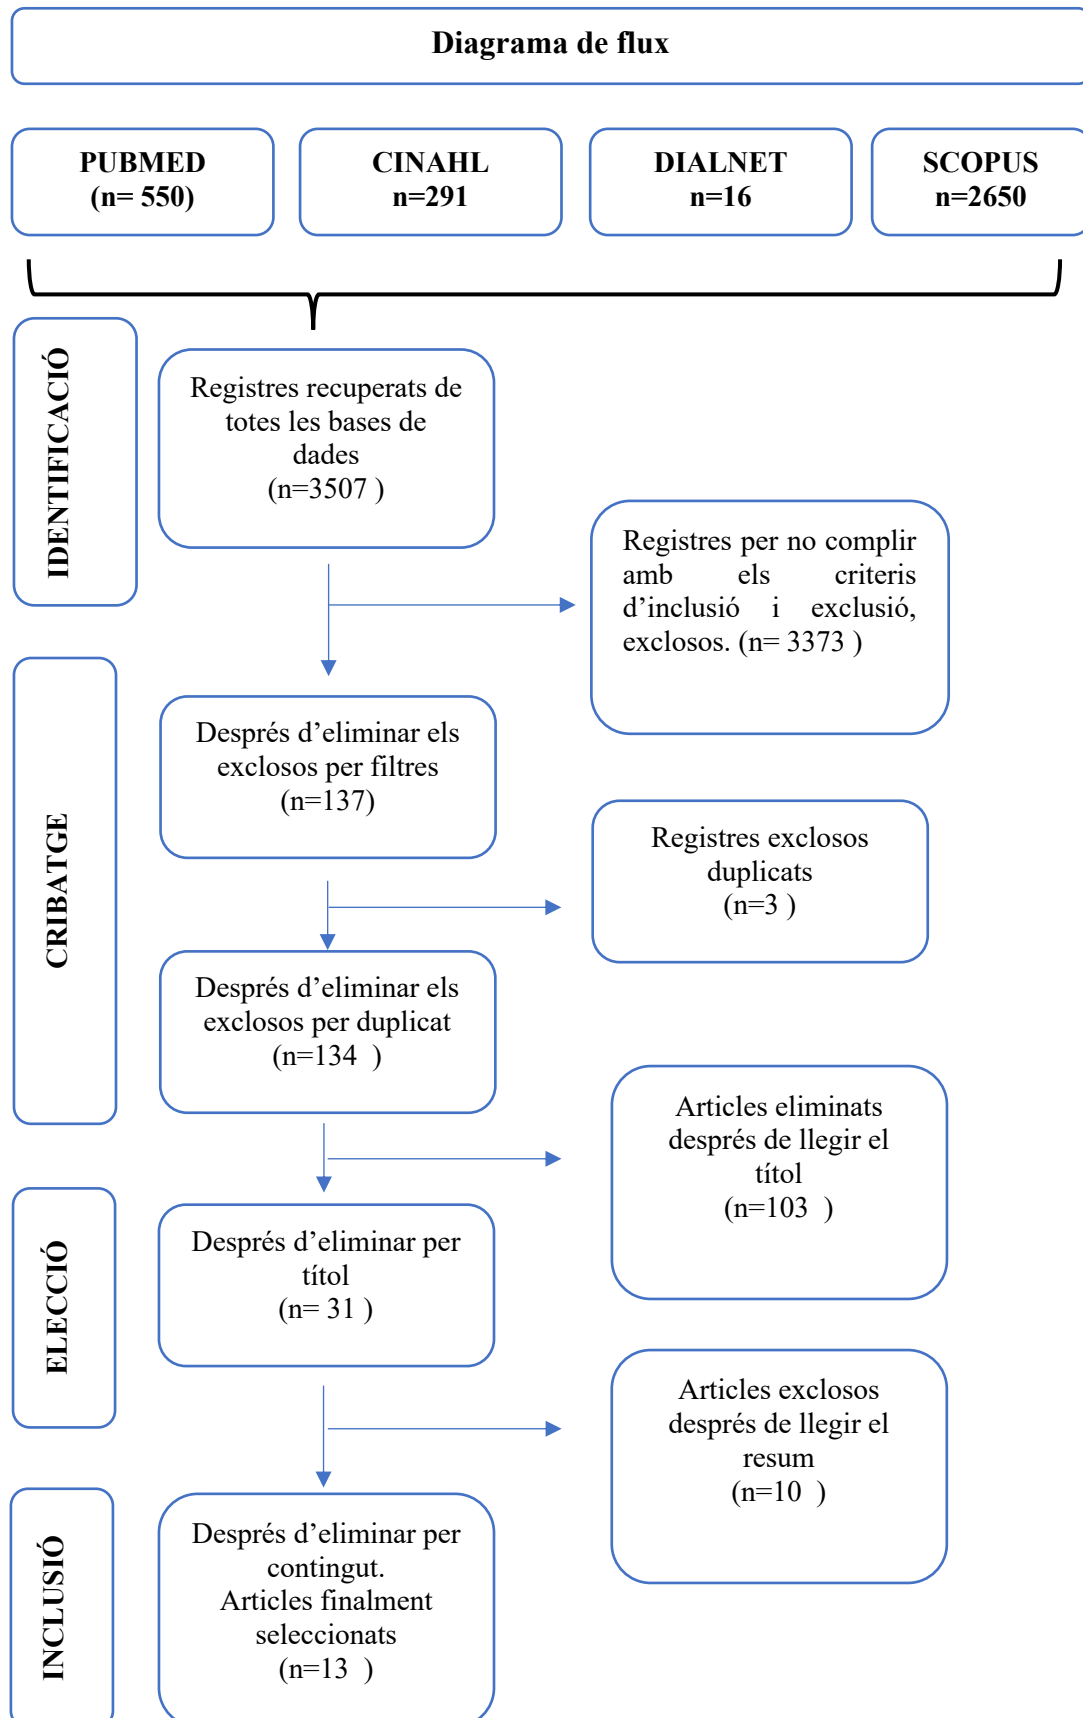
Diagrama de flux

PUBMED
(n= 550)

CINAHL
n=291

DIALNET
n=16

SCOPUS
n=2650

IDENTIFICACIÓ

Registres recuperats de totes les bases de dades
(n=3507 )

Registres per no complir amb els criteris d'inclusió i exclusió, exclosos. (n= 3373 )

CRIBATGE

Després d'eliminar els exclosos per filtres
(n=137)

Registres exclosos duplicats
(n=3 )

Després d'eliminar els exclosos per duplicat
(n=134 )

Articles eliminats després de llegir el títol
(n=103 )

ELECCIÓ

Després d'eliminar per títol
(n= 31 )

Articles exclosos després de llegir el resum
(n=10 )

INCLUSIÓ

Després d'eliminar per contingut.
Articles finalment seleccionats
(n=13 )